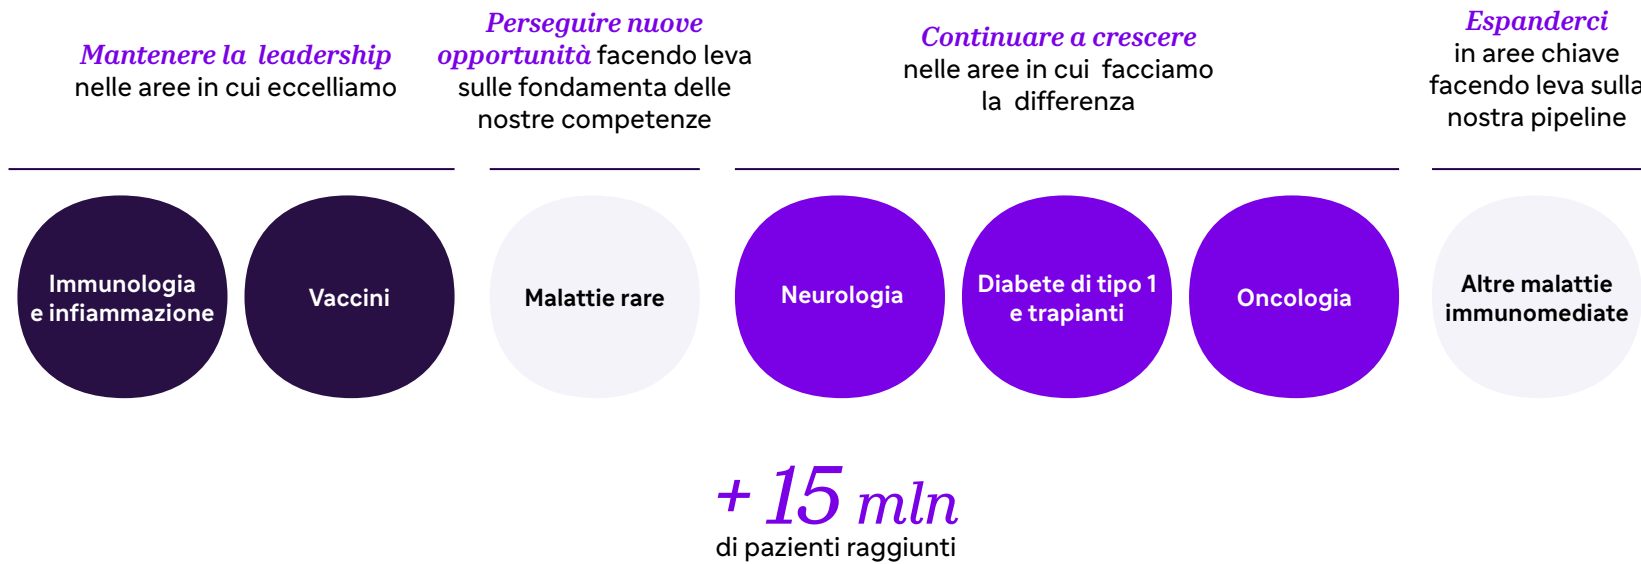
Mantenere la leadership nelle aree in cui eccelliamo

Perseguire nuove opportunità facendo leva sulle fondamenta delle nostre competenze

Continuare a crescere nelle aree in cui facciamo la differenza

Espanderci in aree chiave facendo leva sulla nostra pipeline

Immunologia e infiammazione

Vaccini

Malattie rare

Neurologia

Diabete di tipo 1 e trapianti

Oncologia

Altre malattie immunomediate

+ 15 mln
di pazienti raggiunti